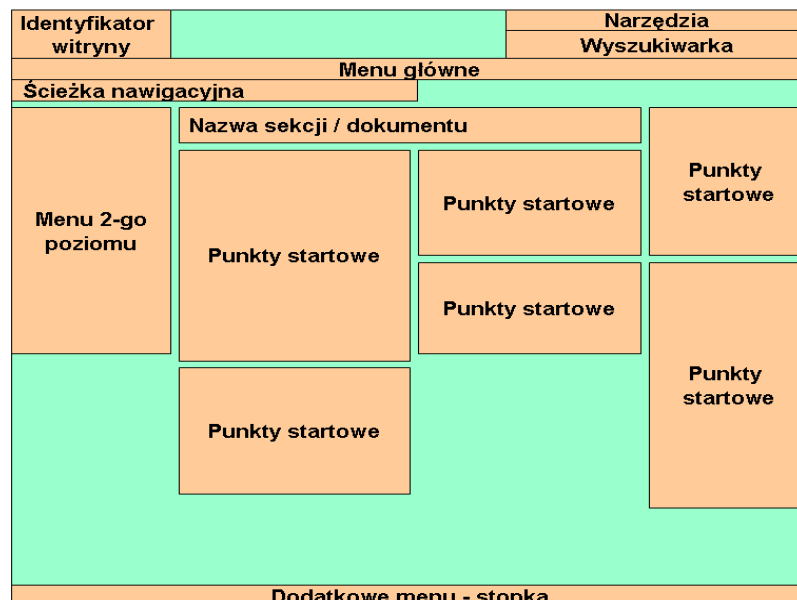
Identyfikator witryny

Narzędzia

Wyszukiwarka

Menu główne

Ścieżka nawigacyjna

Menu 2-go poziomu

Nazwa sekcji / dokumentu

Punkty startowe

Punkty startowe

Punkty startowe

Punkty startowe

Punkty startowe

Punkty startowe

Dodatkowe menu - stopka